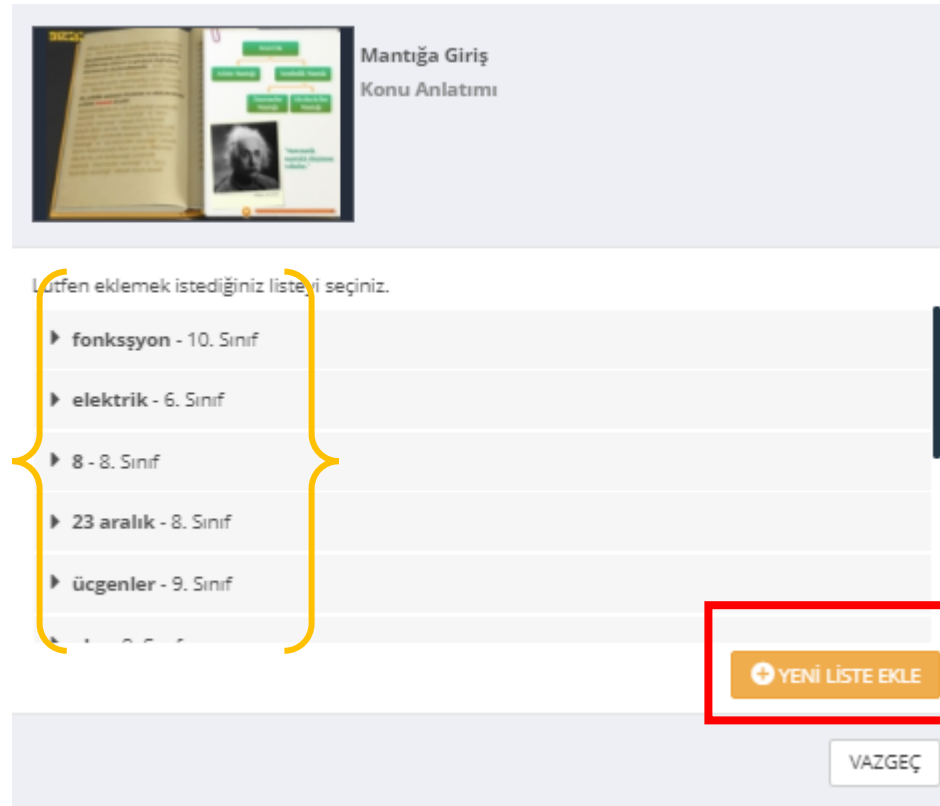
Mantığa Giriş
Konu Anlatımı

Lütfen eklemek istediğiniz listeyi seçiniz.

fonksşyon - 10. Sınıf

elektrik - 6. Sınıf

8 - 8. Sınıf

23 aralık - 8. Sınıf

ücgenler - 9. Sınıf

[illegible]

YENİ LİSTE EKLE

VAZGEÇ